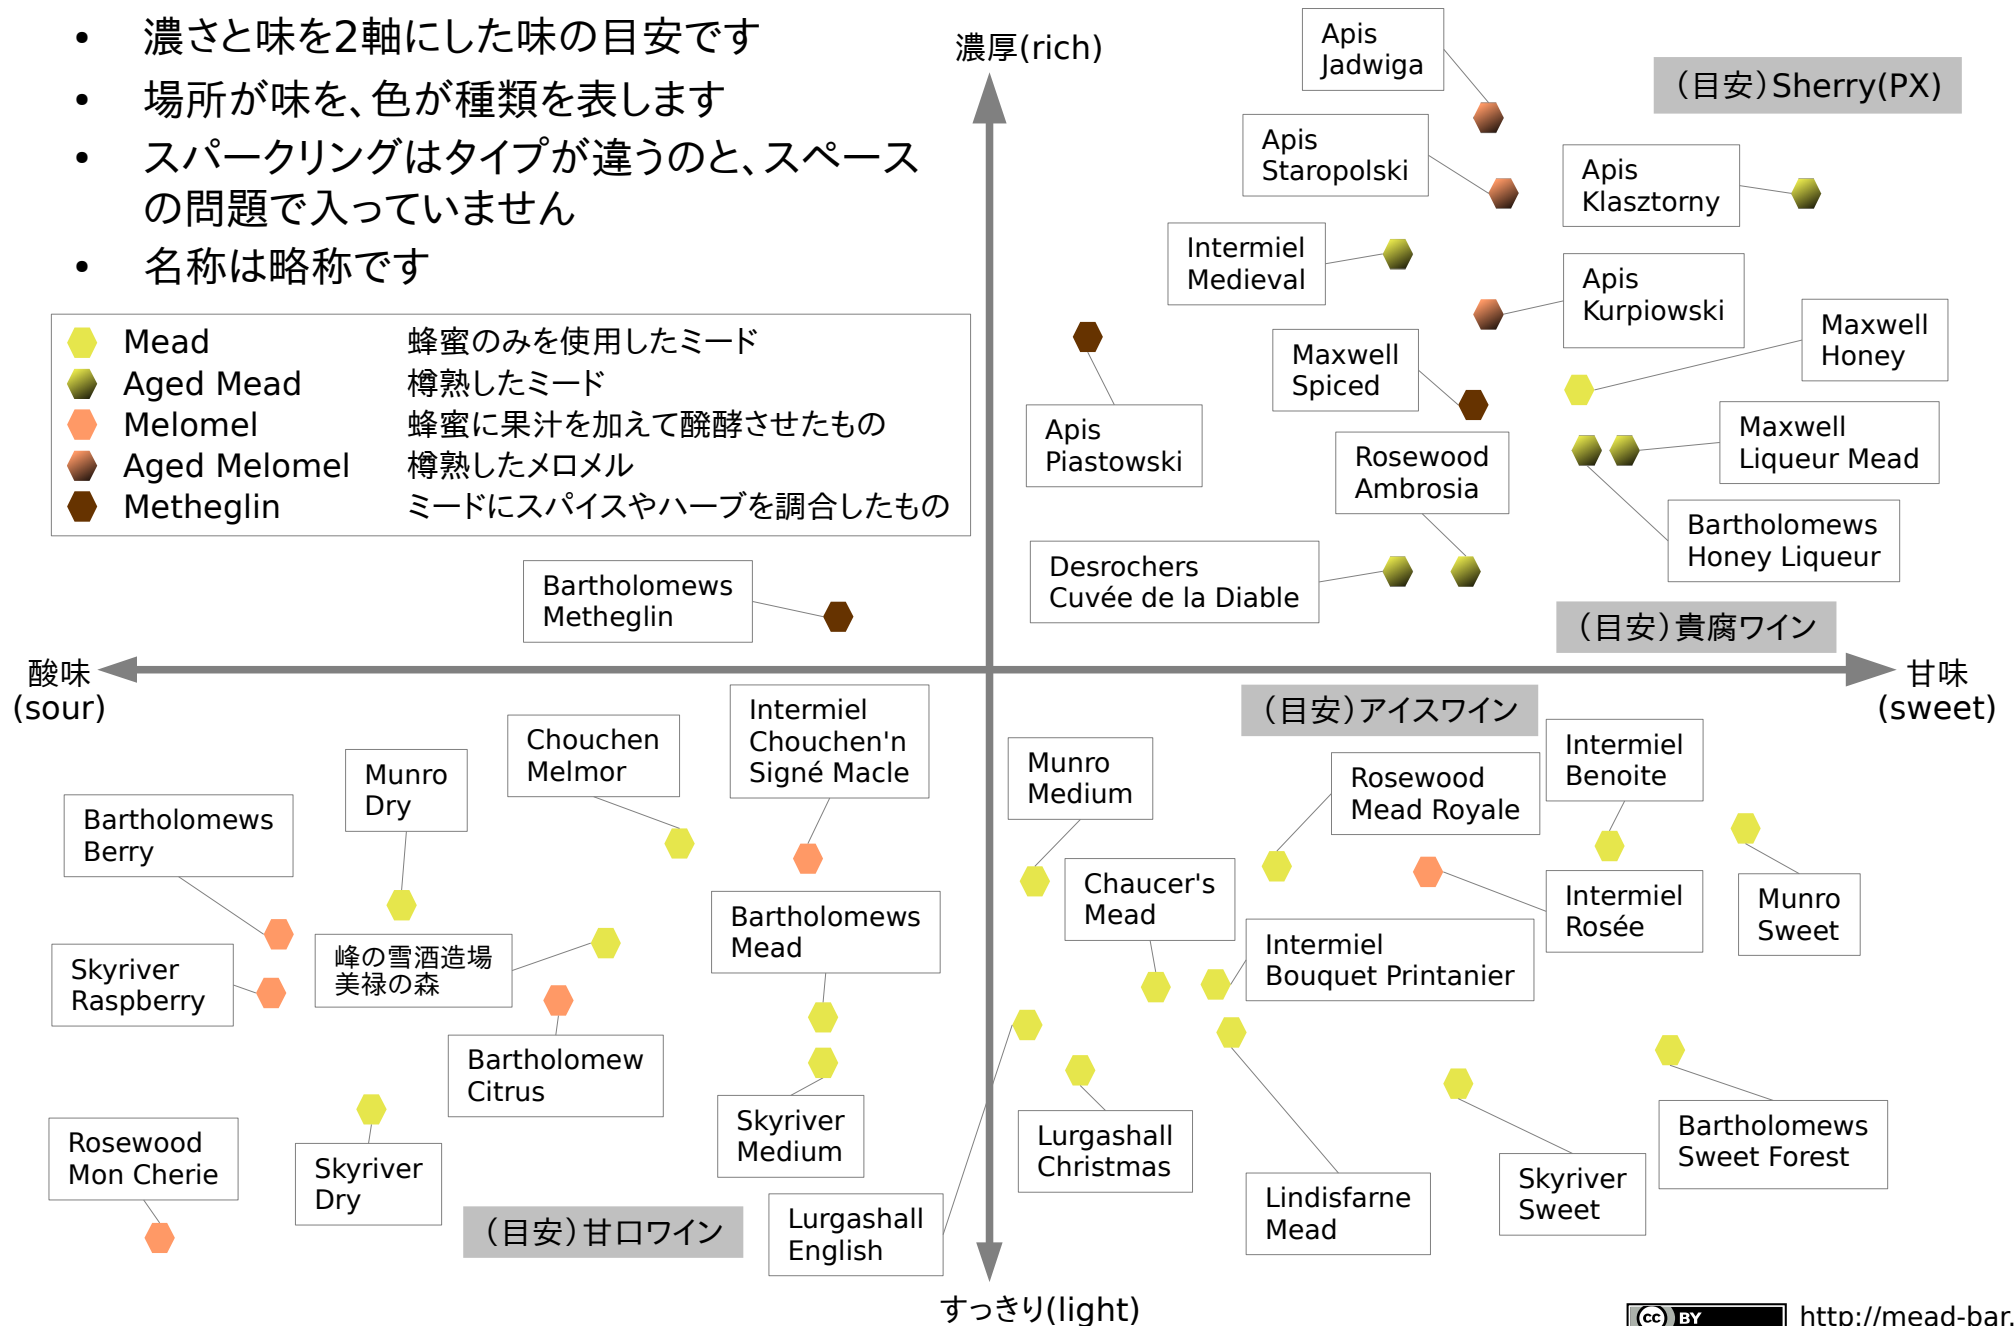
• 濃さと味を2軸にした味の目安です
• 場所が味を、色が種類を表します
• スパークリングはタイプが違うのと、スペースの問題で入っていません
• 名称は略称です

| | |
|---|---|
| Mead | 蜂蜜のみを使用したミード |
| Aged Mead | 樽熟したミード |
| Melomel | 蜂蜜に果汁を加えて醗酵させたもの |
| Aged Melomel | 樽熟したメロメル |
| Metheglin | ミードにスパイスやハーブを調合したもの |

濃厚(rich)

すっきり(light)

酸味 (sour)

甘味 (sweet)

(目安)Sherry(PX)

(目安)貴腐ワイン

(目安)アイスワイン

(目安)甘口ワイン

Apis Jadwiga

Apis Staropolski

Apis Klasztorny

Intermiel Medieval

Apis Kurpiowski

Maxwell Honey

Maxwell Spiced

Apis Piastowski

Rosewood Ambrosia

Maxwell Liqueur Mead

Bartholomews Honey Liqueur

Desrochers Cuvée de la Diable

Bartholomews Metheglin

Intermiel Chouchen'n Signé Macle

Chouchen Melmor

Munro Dry

Bartholomews Berry

Skyriver Raspberry

峰の雪酒造場 美禄の森

Bartholomews Mead

Bartholomew Citrus

Skyriver Medium

Rosewood Mon Cherie

Skyriver Dry

Lurgashall English

Munro Medium

Rosewood Mead Royale

Intermiel Benoite

Chaucer's Mead

Intermiel Rosée

Munro Sweet

Intermiel Bouquet Printanier

Lurgashall Christmas

Lindisfarne Mead

Skyriver Sweet

Bartholomews Sweet Forest

BY

http://mead-bar.